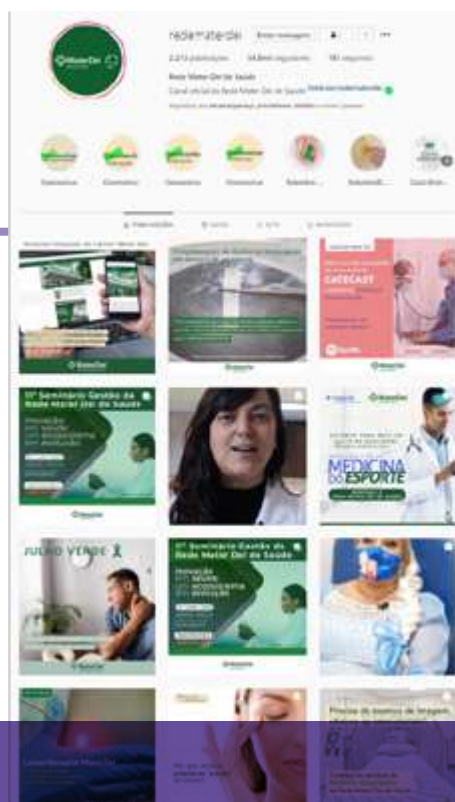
redematerdei

Enviar mensagem

Rede Mater Dei de Saúde

Canal oficial da Rede Mater Dei de Saúde

MaterDei

CATECAST

11º Seminário Gestão da Rede Mater Dei de Saúde

MEDICINA DO ESPORTE

JULHO VERDE

11º Seminário Gestão da Rede Mater Dei de Saúde

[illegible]